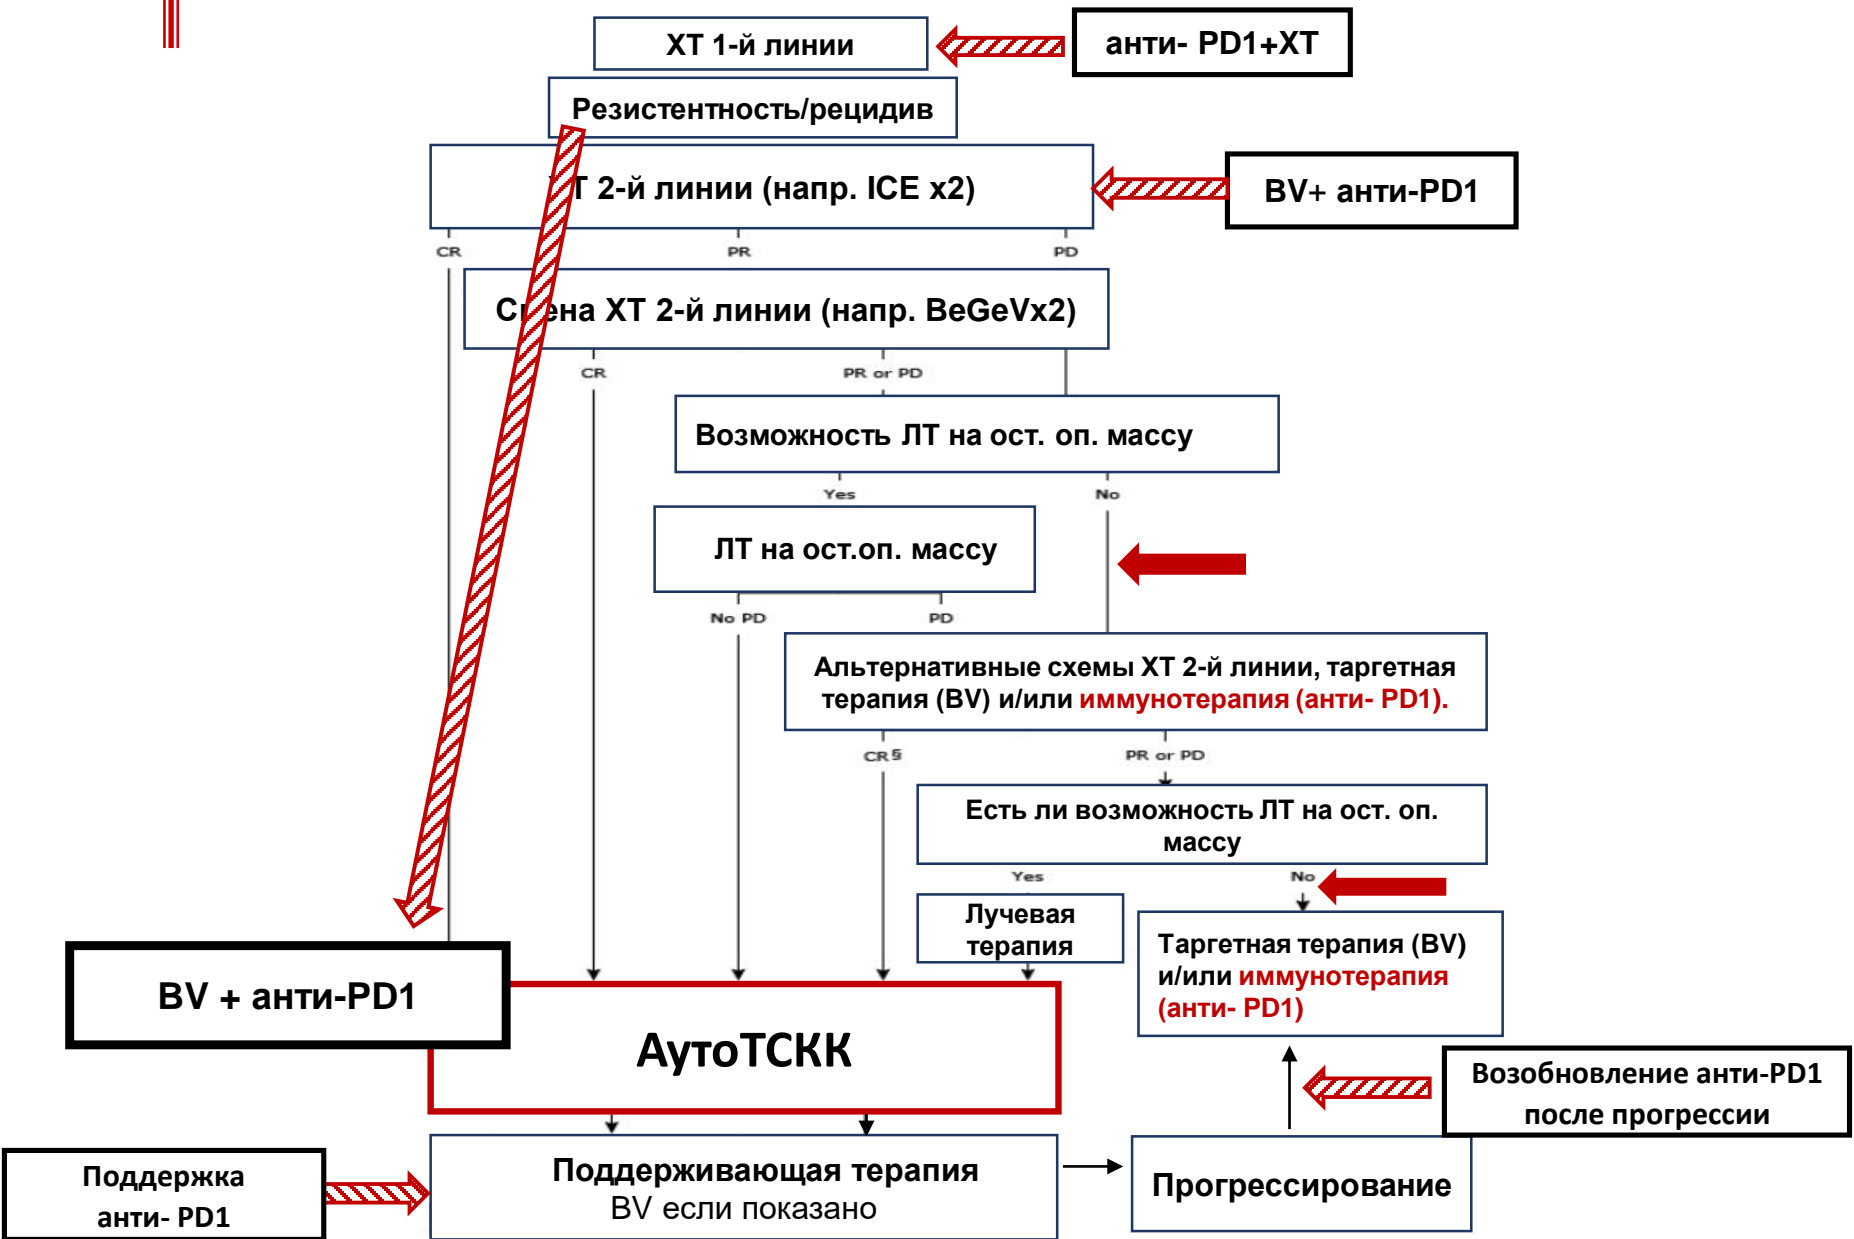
ХТ 1-й линии

анти- PD1+ХТ

Резистентность/рецидив

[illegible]Т 2-й линии (напр. ICE x2)

BV+ анти-PD1

CR

PR

PD

С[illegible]ена ХТ 2-й линии (напр. BeGeVx2)

CR

PR or PD

Возможность ЛТ на ост. оп. массу

Yes

No

ЛТ на ост.оп. массу

No PD

PD

Альтернативные схемы ХТ 2-й линии, таргетная терапия (BV) и/или иммунотерапия (анти- PD1).

CR§

PR or PD

Есть ли возможность ЛТ на ост. оп. массу

Yes

No

Лучевая терапия

Таргетная терапия (BV) и/или иммунотерапия (анти- PD1)

BV + анти-PD1

АутоТСКК

Возобновление анти-PD1 после прогрессии

Поддержка анти- PD1

Поддерживающая терапия
BV если показано

Прогрессирование